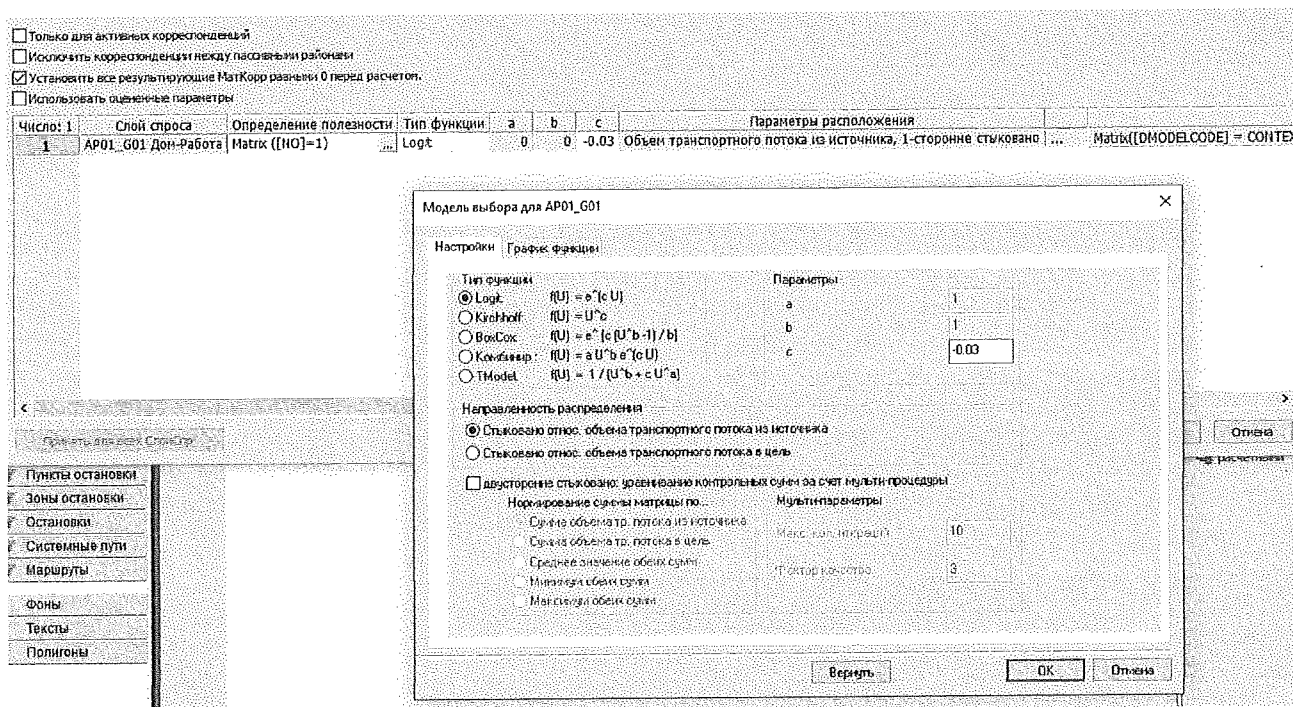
Только для активных корреспонденций
Исключить корреспонденции между пассивными районами
Установить все результирующие МатКорр равными 0 перед расчетом.
Использовать оцененные параметры

| Число: 1 | Слой спроса | Определение полезности | Тип функции | a | b | c | Параметры расположения | | |
|---|---|---|---|---|---|---|---|---|---|
| 1 | AP01_G01 Дом-Работа | Matrix ([NO]=1) ... | Logt | 0 | 0 | -0.03 | Объем транспортного потока из источника, 1-сторонне стыковано | ... | Matrix([DMODELCODE] = CONTEX |

Применить для всех СлоёСпр

Отмена

расчетным

Пункты остановки
Зоны остановки
Остановки
Системные пути
Маршруты
Фоны
Тексты
Полигоны

Модель выбора для AP01_G01

Настройки | График функции

Тип функции
Logit $f(U) = e^(c U)$
Kirchhoff $f(U) = U^c$
BoxCox $f(U) = e^ [c (U^b -1) / b]$
Комбинир.: $f(U) = a U^b e^(c U)$
TModel $f(U) = 1 / (U^b + c U^a)$

Параметры
a 1
b 1
c -0.03

Направленность распределения
Стыковано относ. объема транспортного потока из источника
Стыковано относ. объема транспортного потока в цель

двусторонне стыковано: уравнивание контрольных сумм за счет мульти-процедуры
Нормирование суммы матрицы по...
Сумма объема тр. потока из источника
Сумма объема тр. потока в цель
Среднее значение обеих сумм
Минимум обеих сумм
Максимум обеих сумм

Мульти-параметры
Макс. кол. итераций 10
Фактор качества 3

Вернуть
OK
Отмена